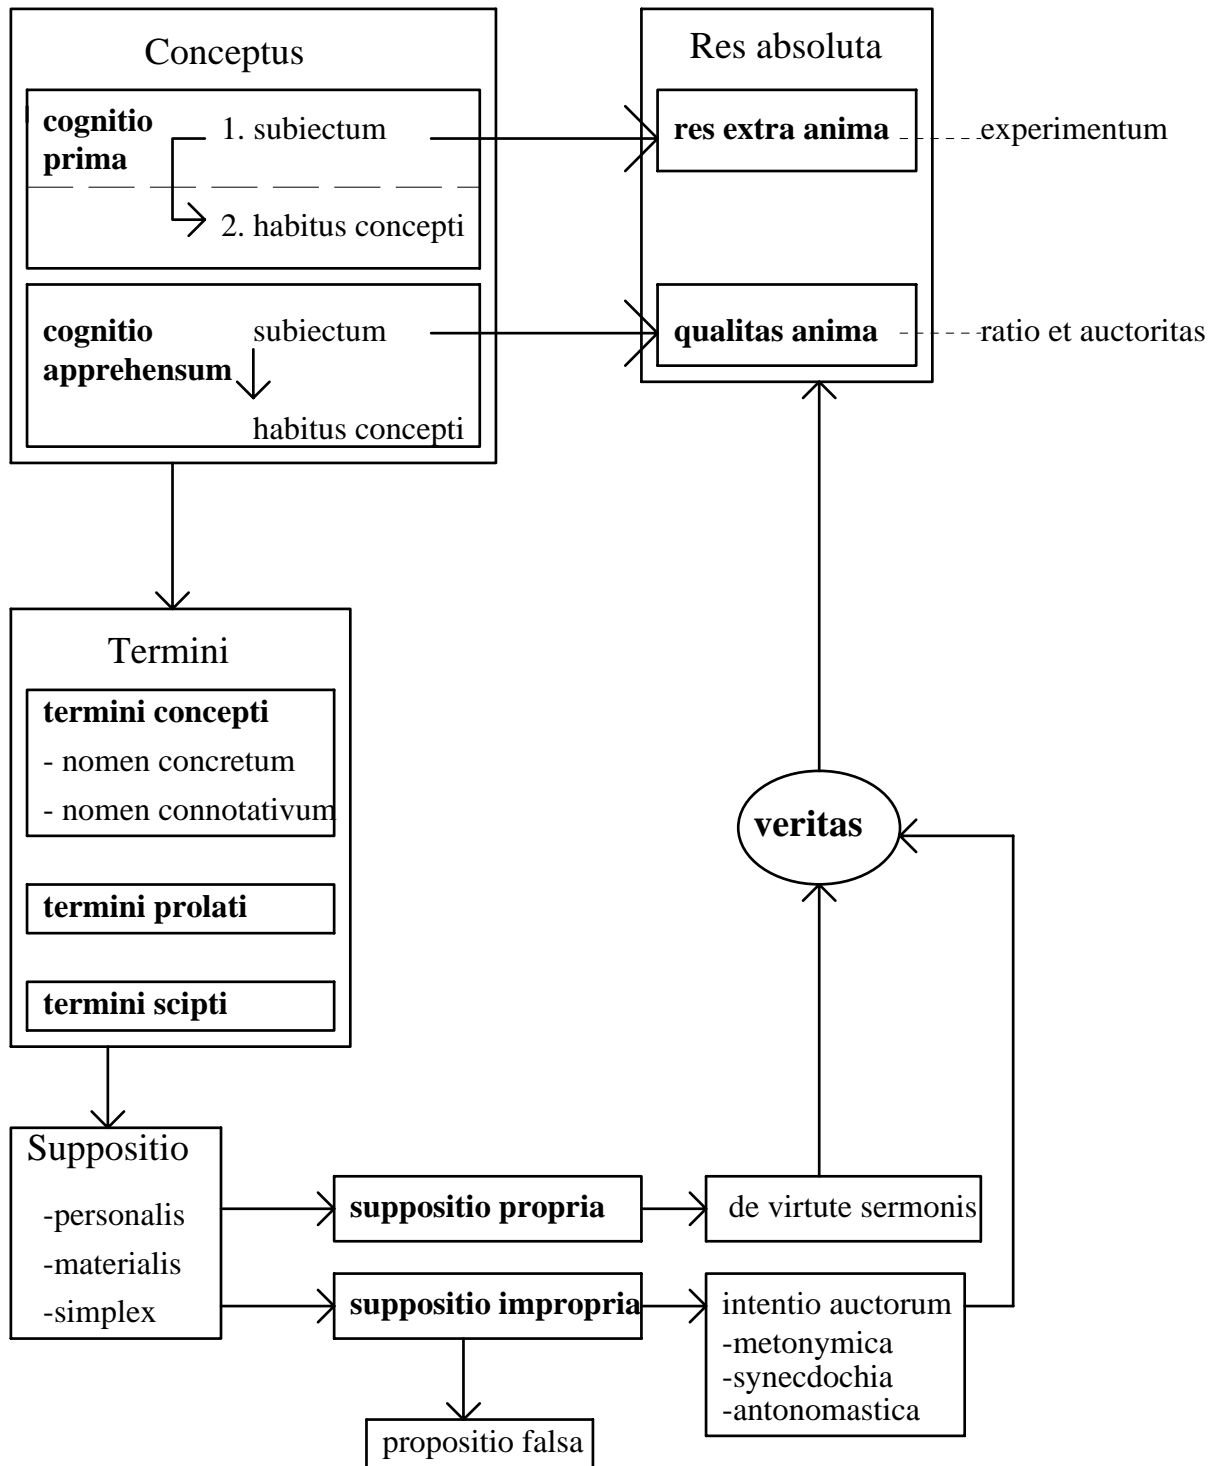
Conceptus

**cognitio prima**

1. subiectum

2. habitus concepti

**cognitio apprehensum**

subiectum

habitus concepti

Res absoluta

**res extra anima**

experimentum

**qualitas anima**

ratio et auctoritas

Termini

**termini concepti**

- nomen concretum

- nomen connotativum

**termini prolati**

**termini scipti**

**veritas**

Suppositio

-personalis

-materialis

-simplex

**suppositio propria**

de virtute sermonis

**suppositio impropria**

intentio auctorum
-metonymica
-synecdochia
-antonomastica

propositio falsa